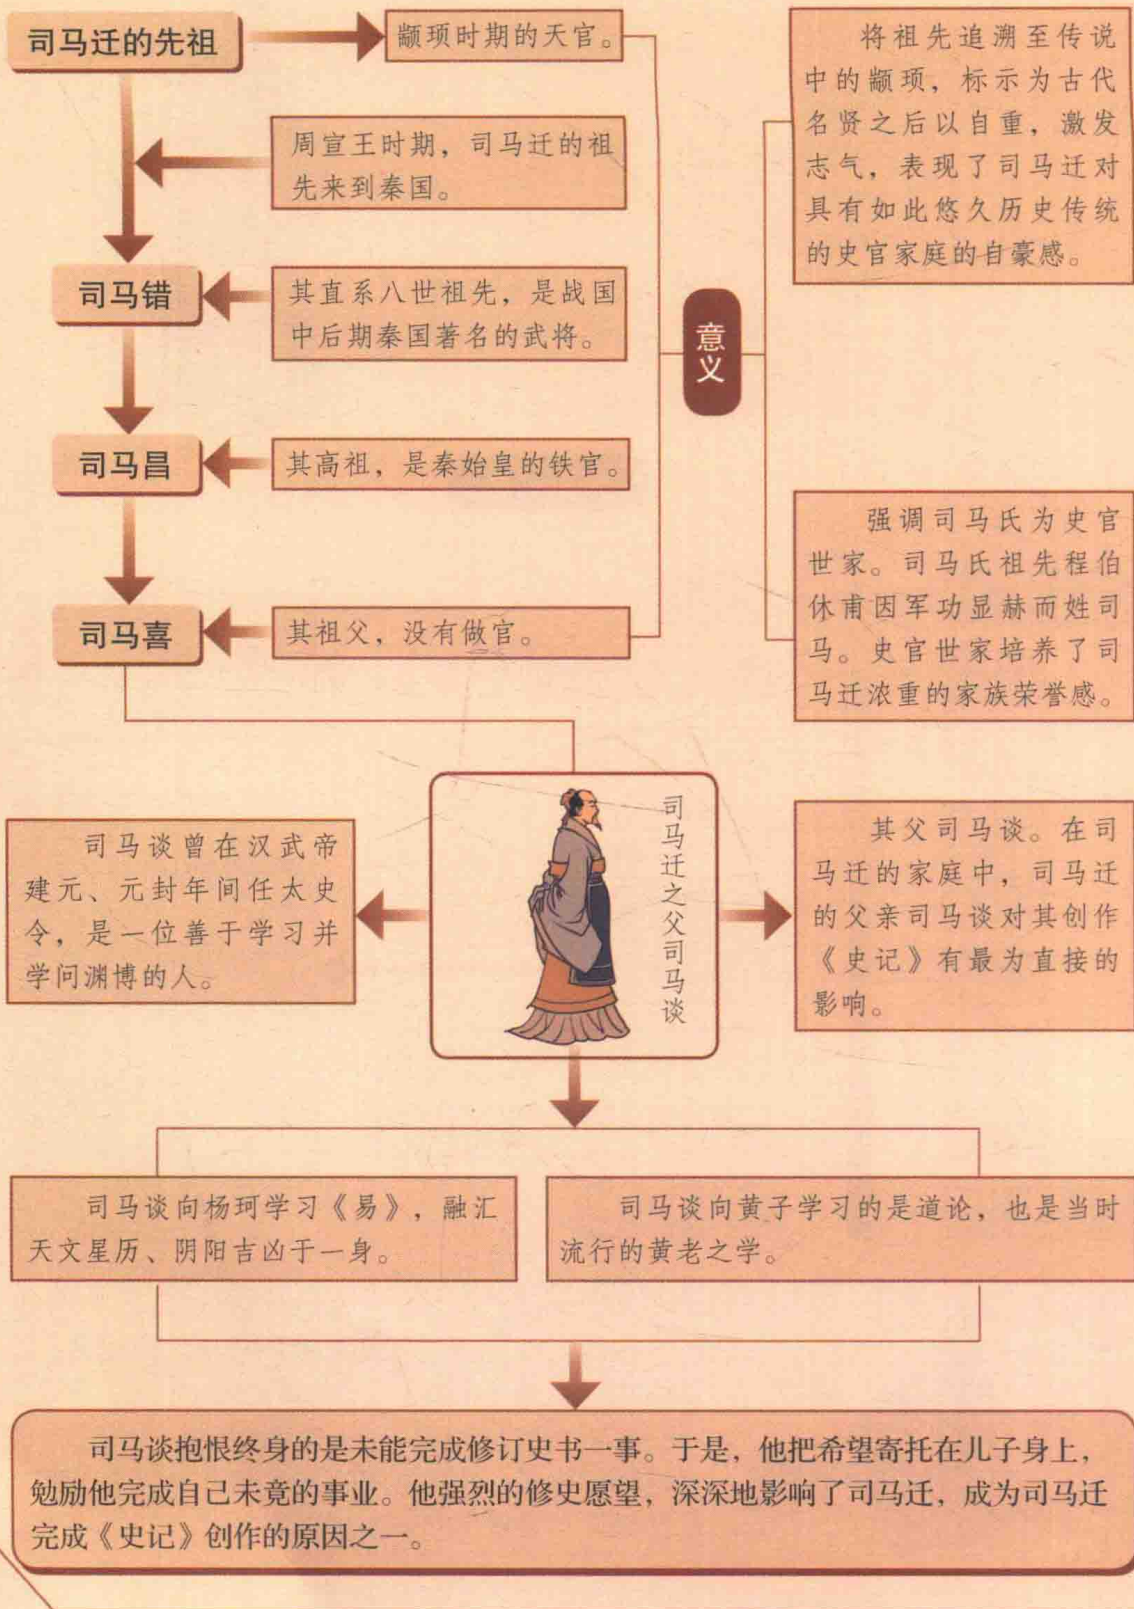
司马迁的先祖

颛项时期的天官。

周宣王时期，司马迁的祖先来到秦国。

司马错

其直系八世祖先，是战国中后期秦国著名的武将。

司马昌

其高祖，是秦始皇的铁官。

司马喜

其祖父，没有做官。

意义

将祖先追溯至传说中的颛项，标示为古代名贤之后以自重，激发志气，表现了司马迁对具有如此悠久历史传统的史官家庭的自豪感。

强调司马氏为史官世家。司马氏祖先程伯休甫因军功显赫而姓司马。史官世家培养了司马迁浓重的家族荣誉感。

司马谈曾在汉武帝建元、元封年间任太史令，是一位善于学习并学问渊博的人。

司马迁之父司马谈

其父司马谈。在司马迁的家庭中，司马迁的父亲司马谈对其创作《史记》有最为直接的影响。

司马谈向杨珂学习《易》，融汇天文星历、阴阳吉凶于一身。

司马谈向黄子学习的是道论，也是当时流行的黄老之学。

司马谈抱恨终身的是未能完成修订史书一事。于是，他把希望寄托在儿子身上，勉励他完成自己未竟的事业。他强烈的修史愿望，深深地影响了司马迁，成为司马迁完成《史记》创作的原因之一。